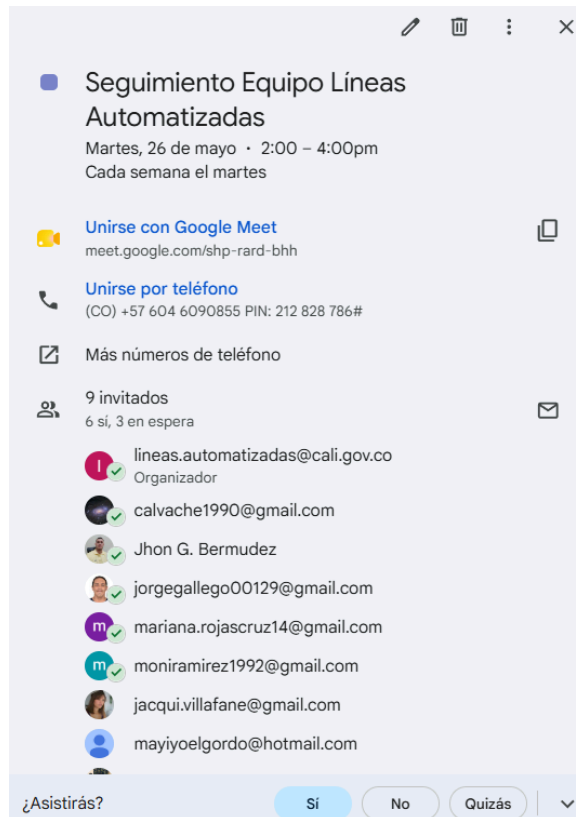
Seguimiento Equipo Líneas Automatizadas
Martes, 26 de mayo · 2:00 – 4:00pm
Cada semana el martes

Unirse con Google Meet
meet.google.com/shp-rard-bhh

Unirse por teléfono
(CO) +57 604 6090855 PIN: 212 828 786#

Más números de teléfono

9 invitados
6 sí, 3 en espera

l
lineas.automatizadas@cali.gov.co
Organizador

calvache1990@gmail.com

Jhon G. Bermudez

jorgegallego00129@gmail.com

m
mariana.rojascruz14@gmail.com

m
moniramirez1992@gmail.com

jacqui.villafane@gmail.com

mayiyoelgordo@hotmail.com

¿Asistirás?
Sí
No
Quizás